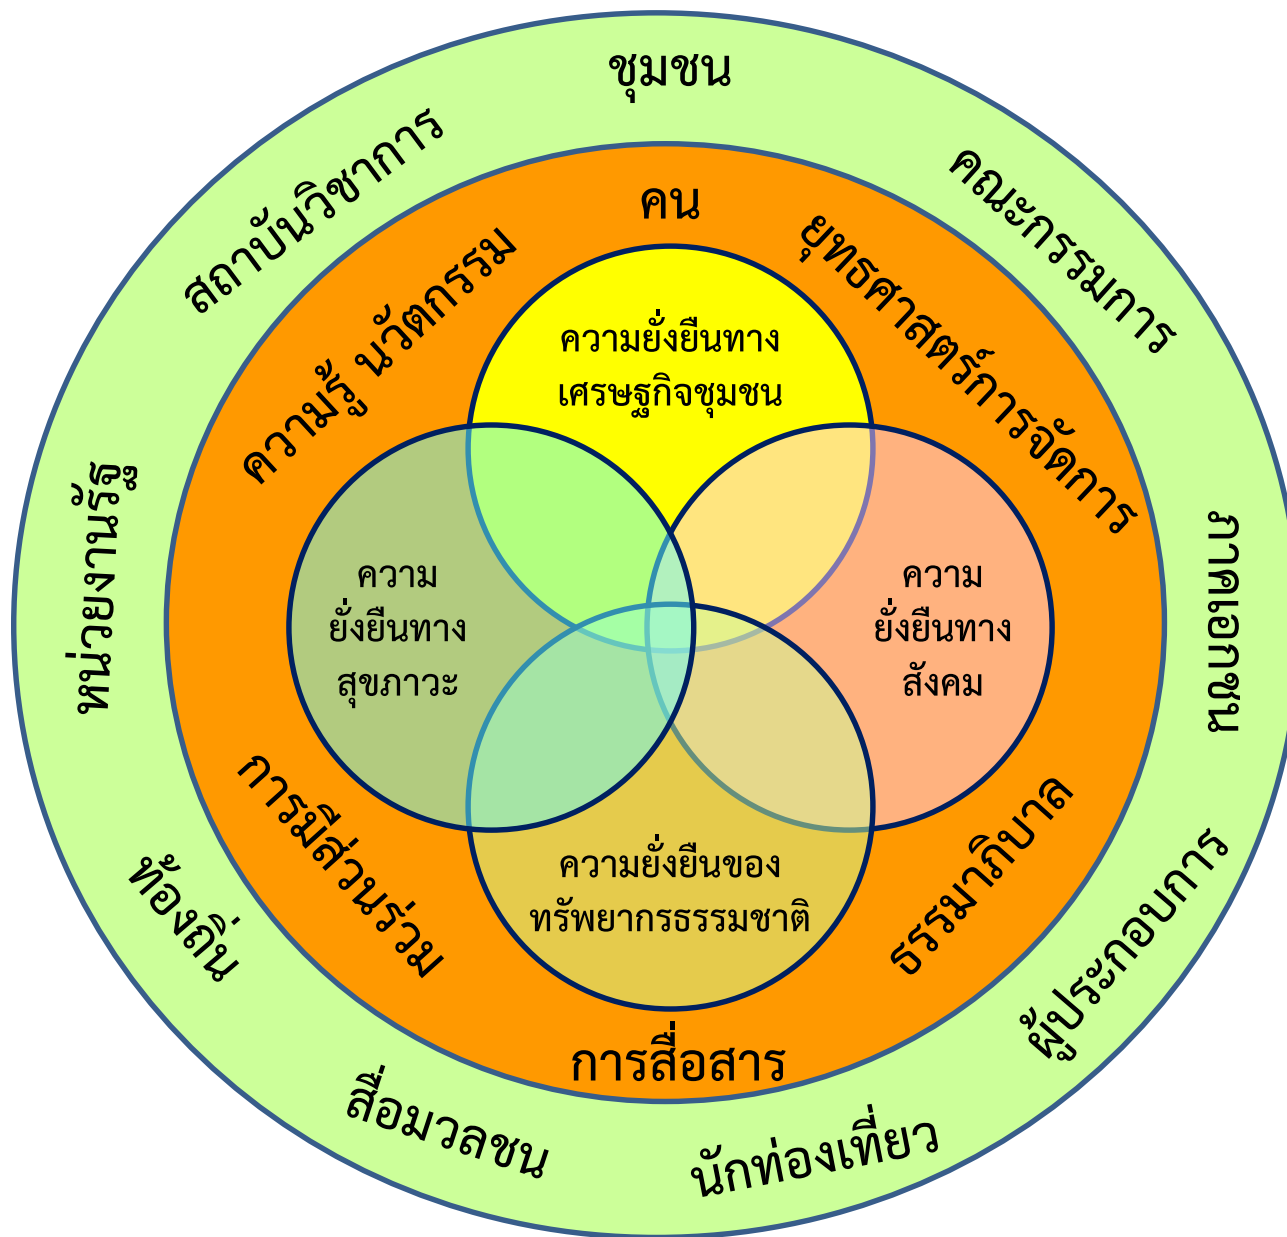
ชุมชน

สถาบันวิชาการ

คณะกรรมการ

หน่วยงานรัฐ

ภาคเอกชน

ท้องถิ่น

ผู้ประกอบการ

สื่อมวลชน

นักท่องเที่ยว

คน

ความรู้ นวัตกรรม

ยุทธศาสตร์การจัดการ

การมีส่วนร่วม

ธรรมาภิบาล

การสื่อสาร

ความยั่งยืนทาง เศรษฐกิจชุมชน

ความ ยั่งยืนทาง สุขภาวะ

ความ ยั่งยืนทาง สังคม

ความยั่งยืนของ ทรัพยากรธรรมชาติ